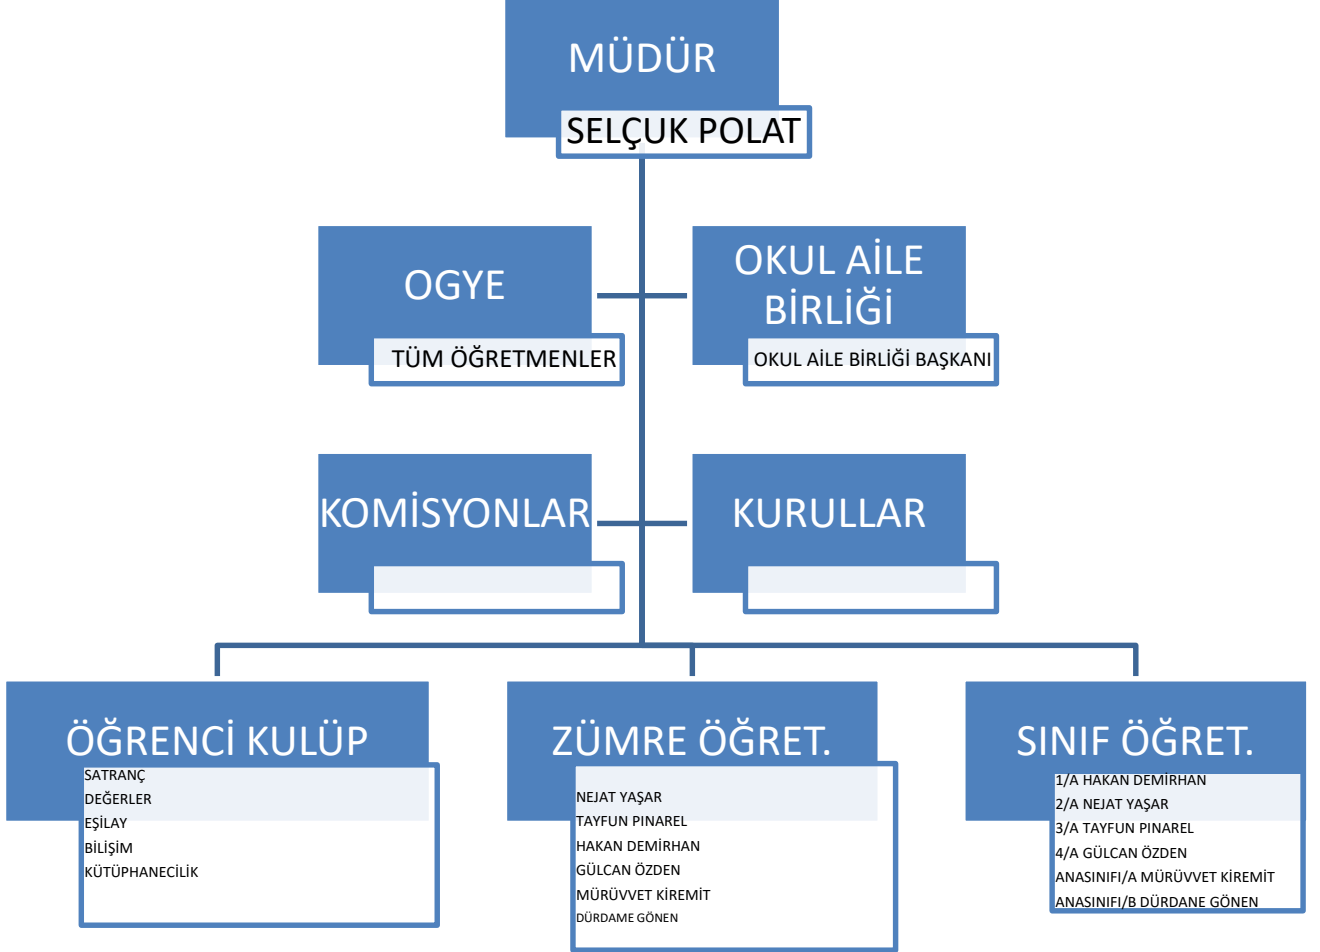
MÜDÜR
SELÇUK POLAT

OGYE
TÜM ÖĞRETMENLER

OKUL AİLE BİRLİĞİ
OKUL AİLE BİRLİĞİ BAŞKANI

KOMİSYONLAR

KURULLAR

ÖĞRENCİ KULÜP
SATRANÇ
DEĞERLER
EŞİLAY
BİLİŞİM
KÜTÜPHANECİLİK

ZÜMRE ÖĞRET.
NEJAT YAŞAR
TAYFUN PINAREL
HAKAN DEMİRHAN
GÜLCAN ÖZDEN
MÜRÜVVET KİREMİT
DÜRDAME GÖNEN

SINIF ÖĞRET.
1/A HAKAN DEMİRHAN
2/A NEJAT YAŞAR
3/A TAYFUN PINAREL
4/A GÜLCAN ÖZDEN
ANASINIFI/A MÜRÜVVET KİREMİT
ANASINIFI/B DÜRDANE GÖNEN